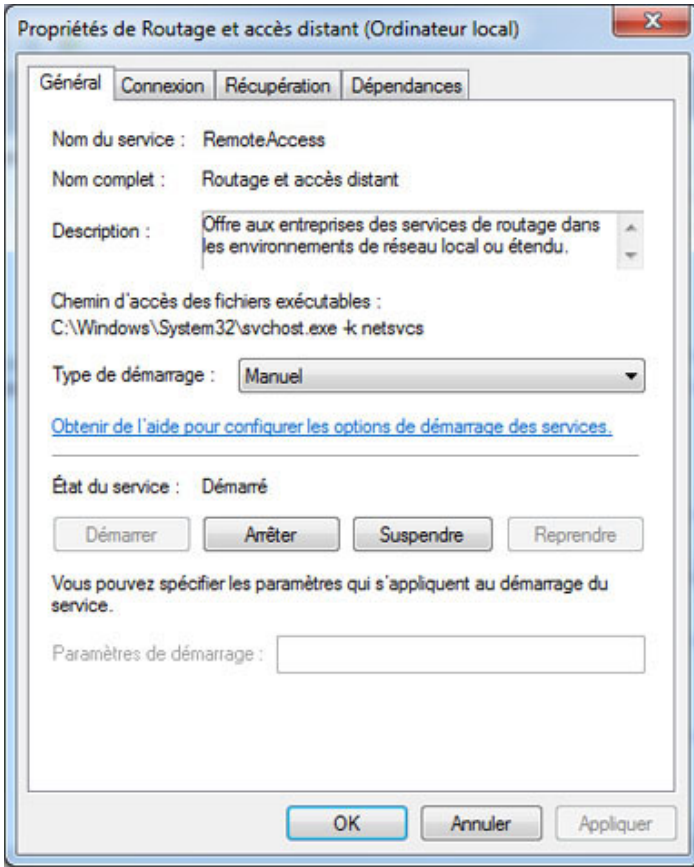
Propriétés de Routage et accès distant (Ordinateur local)

Général | Connexion | Récupération | Dépendances

Nom du service : RemoteAccess

Nom complet : Routage et accès distant

Description : Offre aux entreprises des services de routage dans les environnements de réseau local ou étendu.

Chemin d'accès des fichiers exécutables :
C:\Windows\System32\svchost.exe -k netsvcs

Type de démarrage : Manuel

Obtenir de l'aide pour configurer les options de démarrage des services.

État du service : Démarré

Démarrer | Arrêter | Suspendre | Reprendre

Vous pouvez spécifier les paramètres qui s'appliquent au démarrage du service.

Paramètres de démarrage :

OK | Annuler | Appliquer